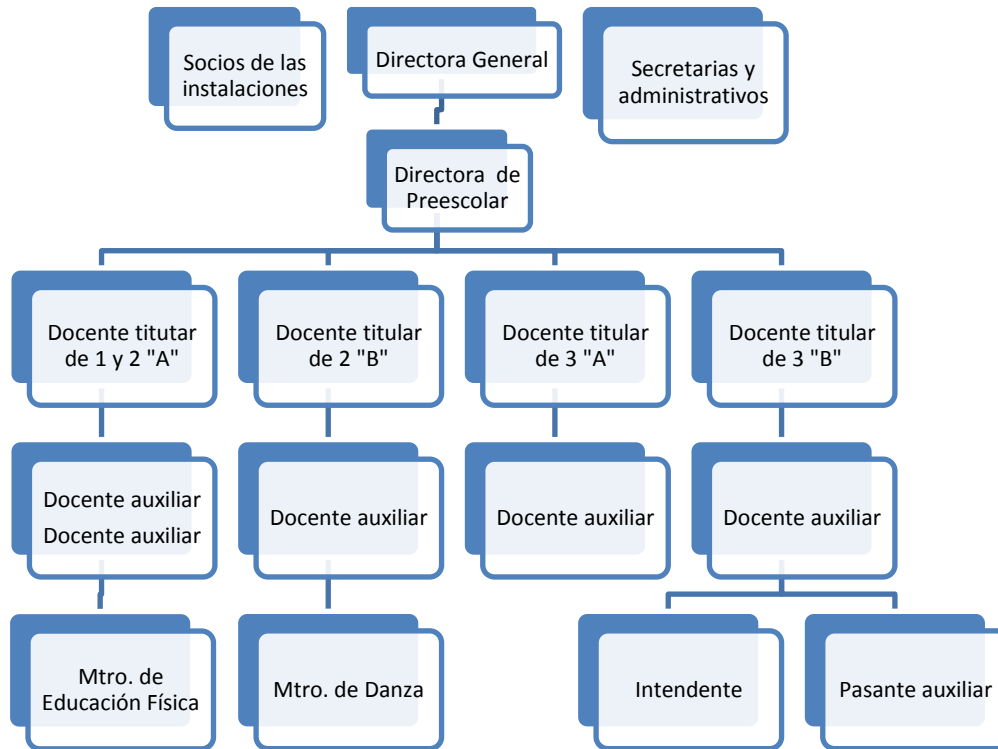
Socios de las instalaciones

Directora General

Secretarias y administrativos

Directora de Preescolar

Docente titutar de 1 y 2 "A"

Docente titular de 2 "B"

Docente titular de 3 "A"

Docente titular de 3 "B"

Docente auxiliar
Docente auxiliar

Docente auxiliar

Docente auxiliar

Docente auxiliar

Mtro. de Educación Física

Mtro. de Danza

Intendente

Pasante auxiliar